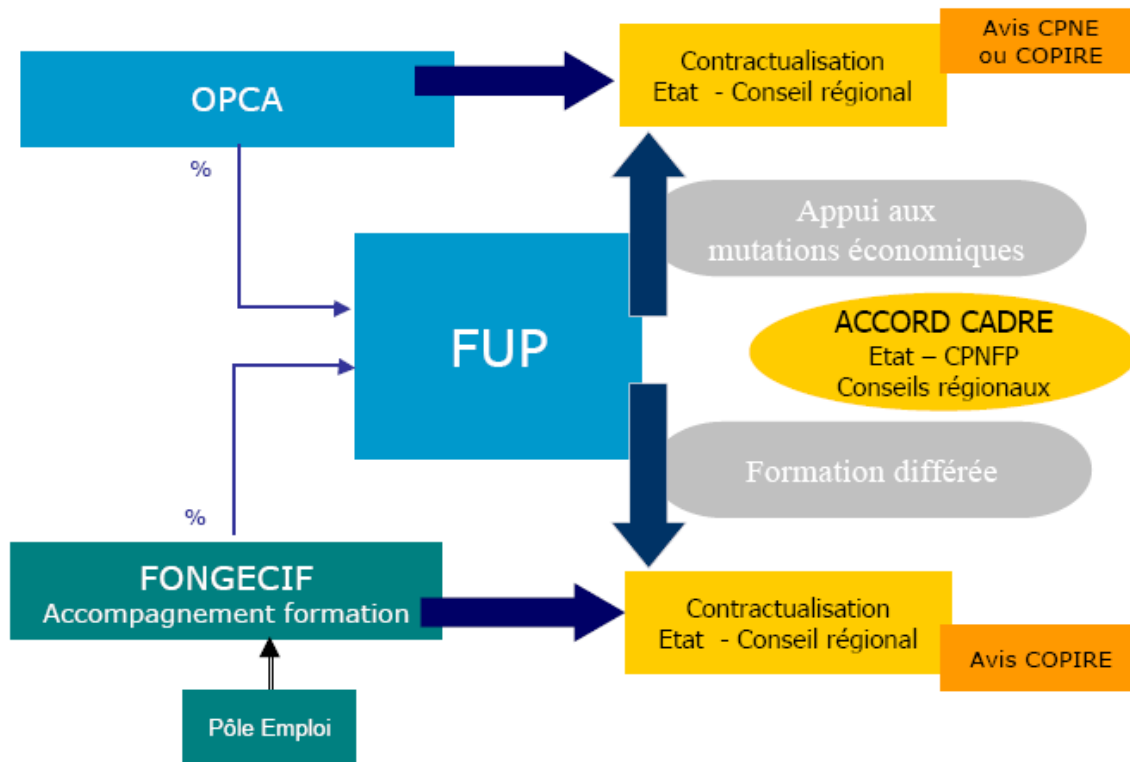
OPCA

Contractualisation
Etat - Conseil régional

Avis CPNE
ou COPIRE

%

Appui aux
mutations économiques

FUP

ACCORD CADRE
Etat – CPNFP
Conseils régionaux

Formation différée

%

FONGECIF
Accompagnement formation

Contractualisation
Etat - Conseil régional

Avis COPIRE

Pôle Emploi